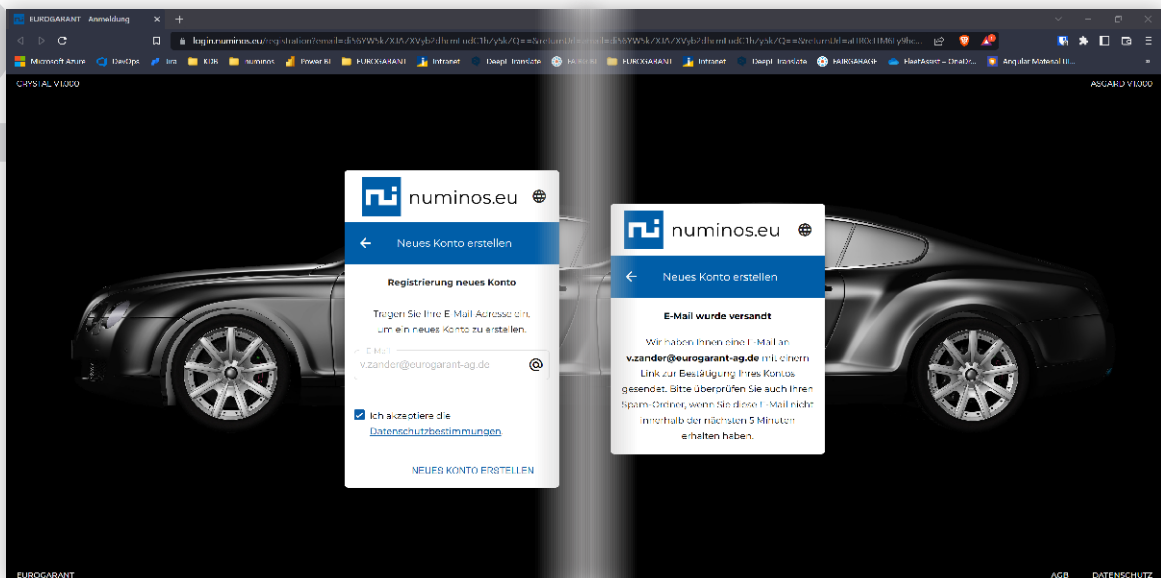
EUROGARANT - Anmeldung ×
+

login.numinos.eu/registration?email=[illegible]

Microsoft Azure DevOps Jira KDB numinos Power BI EUROGARANT Intranet DeepL Translate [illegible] EUROGARANT Intranet DeepL Translate FAIRGARAGE FleetAssist – DnaDr... Angular Material UI...

CRYSTAL V1.0.0

ASGARD V1.0.0

numinos.eu

Neues Konto erstellen

Registrierung neues Konto

Tragen Sie Ihre E-Mail-Adresse ein, um ein neues Konto zu erstellen.

E-Mail
v.zander@eurogarant-ag.de

Ich akzeptiere die Datenschutzbestimmungen

NEUES KONTO ERSTELLEN

numinos.eu

Neues Konto erstellen

E-Mail wurde versandt

Wir haben Ihnen eine E-Mail an **v.zander@eurogarant-ag.de** mit einem Link zur Bestätigung Ihres Kontos gesendet. Bitte überprüfen Sie auch Ihren Spam-Ordner, wenn Sie diese E-Mail nicht innerhalb der nächsten 5 Minuten erhalten haben.

EUROGARANT

AGB DATENSCHUTZ